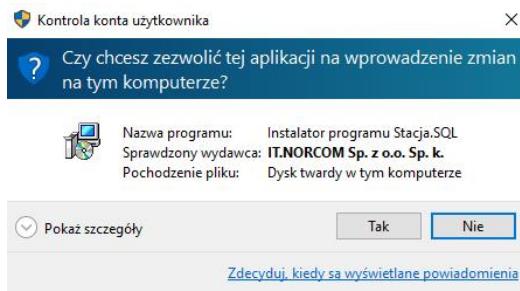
Kontrola konta użytkownika

×

Czy chcesz zezwolić tej aplikacji na wprowadzenie zmian na tym komputerze?

| | |
|---|---|
| Nazwa programu: | Instalator programu Stacja.SQL |
| Sprawdzony wydawca: | IT.NORCOM Sp. z o.o. Sp. k. |
| Pochodzenie pliku: | Dysk twardy w tym komputerze |

Pokaż szczegóły

Tak

Nie

Zdecyduj, kiedy są wyświetlane powiadomienia